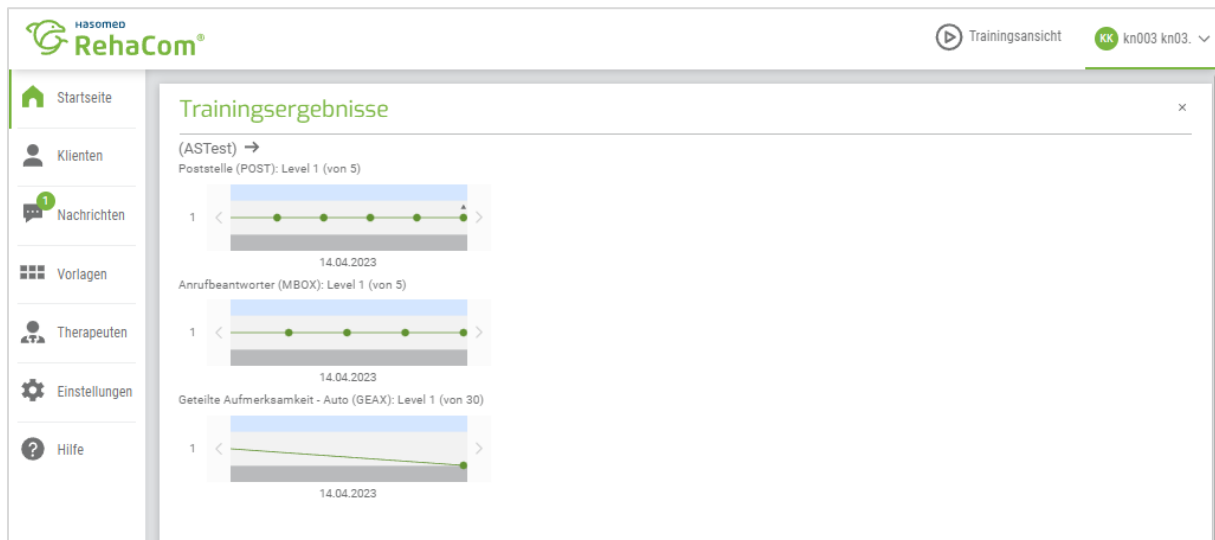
HASOMED RehaCom®

Trainingsansicht

KK kn003 kn03.

Startseite

Klienten

1 Nachrichten

Vorlagen

Therapeuten

Einstellungen

Hilfe

Trainingsergebnisse

×

(ASTest) →

Poststelle (POST): Level 1 (von 5)

1

14.04.2023

Anrufbeantworter (MBOX): Level 1 (von 5)

1

14.04.2023

Geteilte Aufmerksamkeit - Auto (GEAX): Level 1 (von 30)

1

14.04.2023